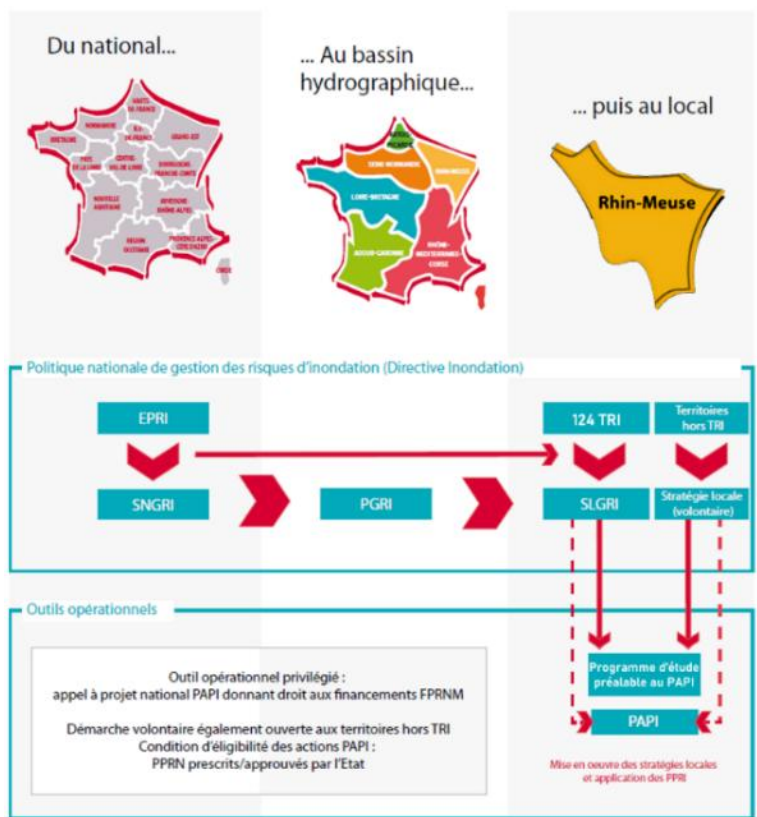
Du national...

... Au bassin hydrographique...

... puis au local

HAUTS-DE-FRANCE
NORMANDIE
ÎLE-DE-FRANCE
GRAND-EST
BRETAGNE
PAYS DE LA LOIRE
CENTRE-VAL DE LOIRE
BOURGOGNE FRANCHE-COMTÉ
NOUVELLE AQUITAINE
AUVERGNE RHÔNE-ALPES
RÉGION OCCITANIE
PROVENCE ALPES-CÔTE D'AZUR
CORSE

ARTOIS-PICARDIE
SEINE-NORMANDIE
RHIN-MEUSE
LOIRE-BRETAGNE
ADOUR-GARONNE
RHÔNE-MÉDITERRANÉE-CORSE

Rhin-Meuse

Politique nationale de gestion des risques d'inondation (Directive Inondation)

EPRI

124 TRI

Territoires hors TRI

SNGRI

PGRI

SLGRI

Stratégie locale (volontaire)

Outils opérationnels

Outil opérationnel privilégié : appel à projet national PAPI donnant droit aux financements FPRNM

Démarche volontaire également ouverte aux territoires hors TRI
Condition d'éligibilité des actions PAPI :
PPRN prescrits/approuvés par l'Etat

Programme d'étude préalable au PAPI

PAPI

Mise en oeuvre des stratégies locales et application des PPRI